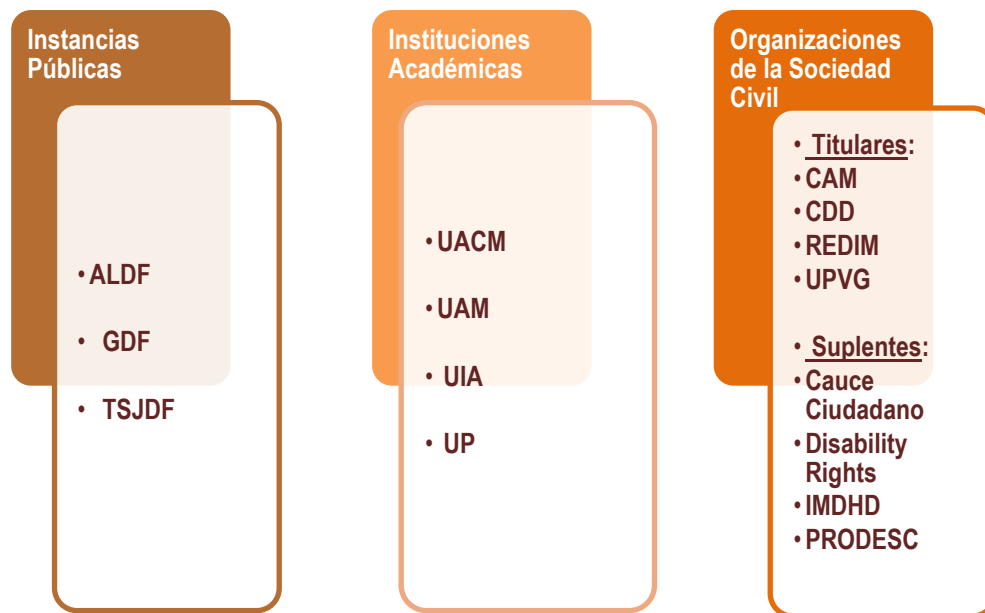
Instancias Públicas

• ALDF
• GDF
• TSJDF

Instituciones Académicas

• UACM
• UAM
• UIA
• UP

Organizaciones de la Sociedad Civil

• Titulares:
• CAM
• CDD
• REDIM
• UPVG

• Suplentes:
• Cauce Ciudadano
• Disability Rights
• IMDHD
• PRODESC